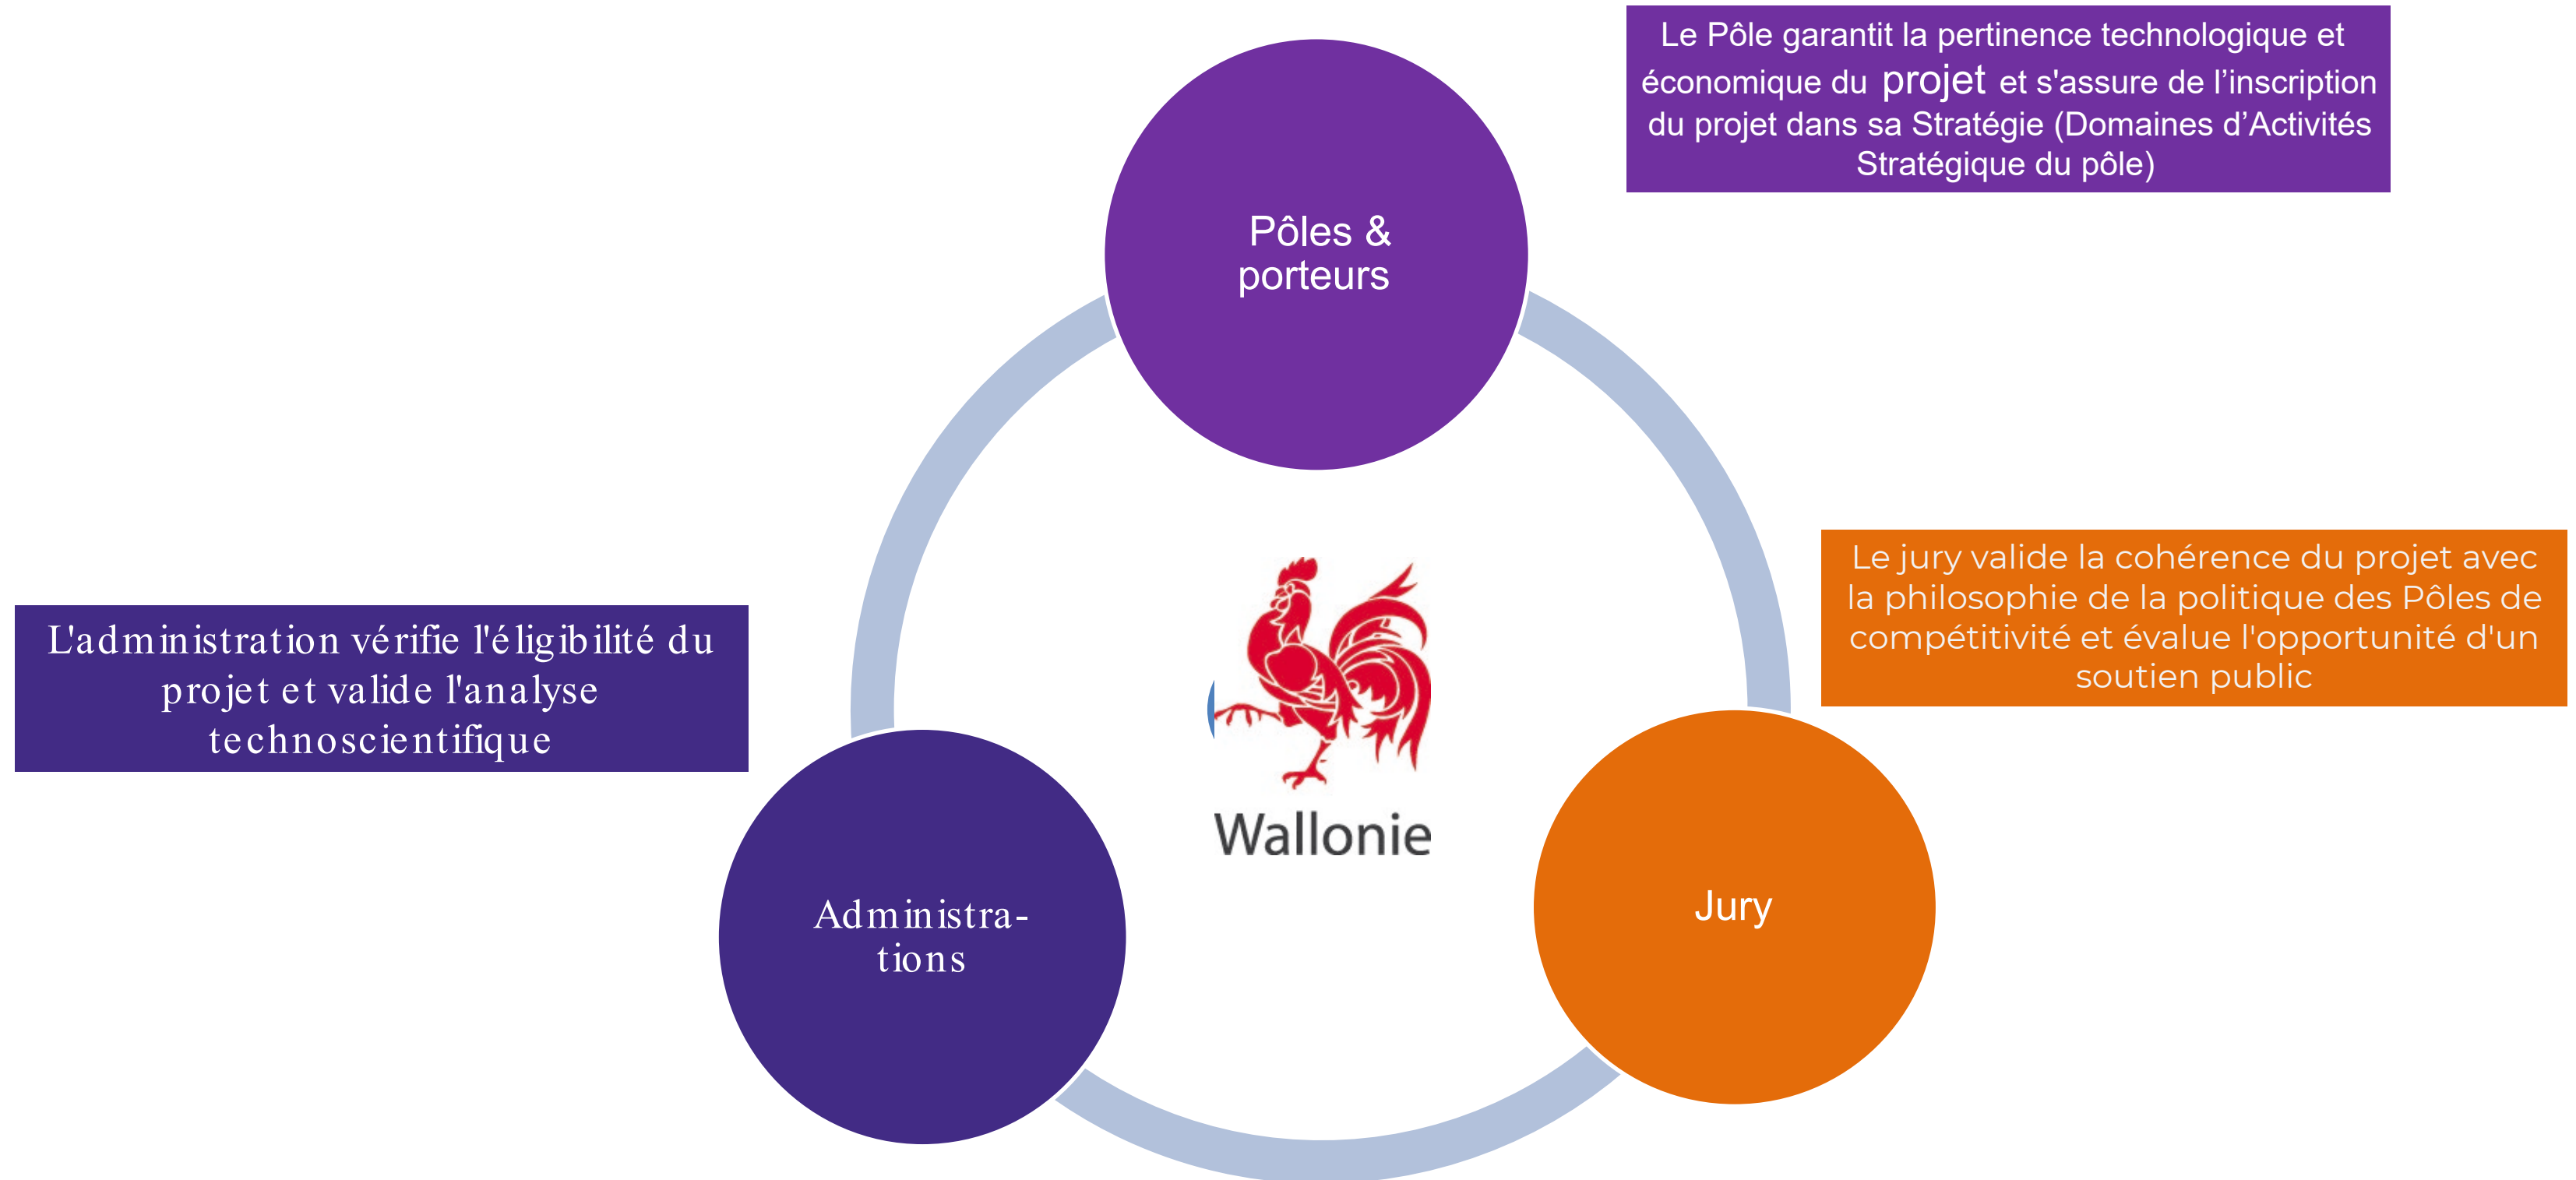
Le Pôle garantit la pertinence technologique et économique du projet et s'assure de l'inscription du projet dans sa Stratégie (Domaines d'Activités Stratégique du pôle)

Pôles & porteurs

Le jury valide la cohérence du projet avec la philosophie de la politique des Pôles de compétitivité et évalue l'opportunité d'un soutien public

L'administration vérifie l'éligibilité du projet et valide l'analyse technoscientifique

Wallonie

Administra-tions

Jury